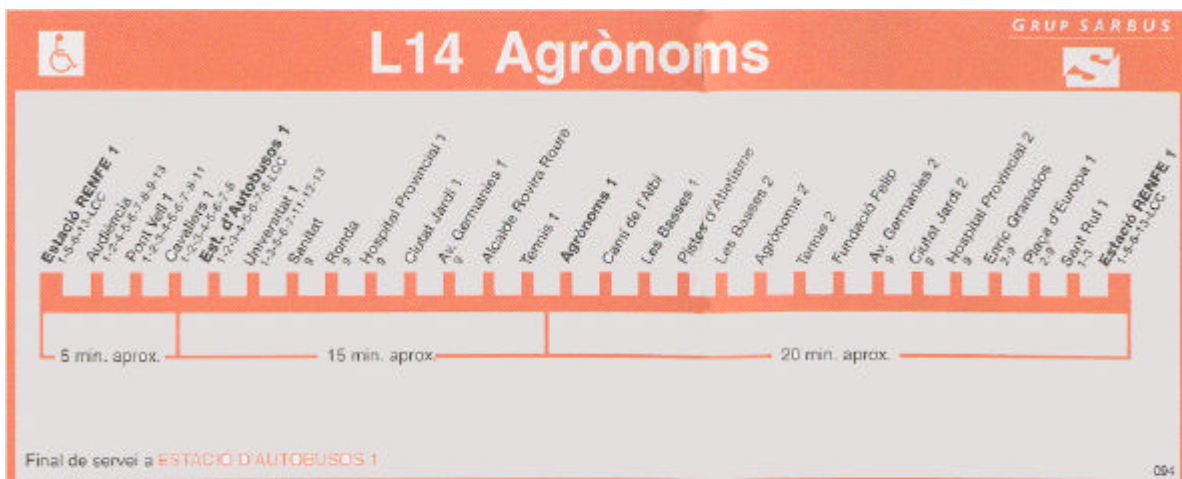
L14 Agrònoms

GRUP SARBUS

Estació RENFE 1
1-5-6-13-LCC
Audiència
1-2-4-5-6-7-8-9-13
Pont Vell 1
1-2-3-4-5-6-7-8-11
Cavallers 1
1-2-3-4-5-6-7-8
Est. d'Autobusos 1
1-2-3-4-5-6-7-8-LCC
Universitat 1
1-3-5-6-7-11-12-13
Sanitat
9
Ronda
9
Hospital Provincial 1
9
Ciutat Jardí 1
9
Av. Germanies 1
9
Alcalde Rovira Roure
Tennis 1
Agrònoms 1
Camí de l'Albi
Les Basses 1
Pistes d'Atletisme
Les Basses 2
Agrònoms 2
Tennis 2
Fundació Pelp
Av. Germanies 2
9
Ciutat Jardí 2
9
Hospital Provincial 2
9
Enric Granados
2-9
Plaça d'Europa 1
2-9
Sant Rui 1
7-1
Estació RENFE 1
1-5-6-13-LCC

5 min. aprox.
15 min. aprox.
20 min. aprox.

Final de servei a ESTACIÓ D'AUTOBUSOS 1

094